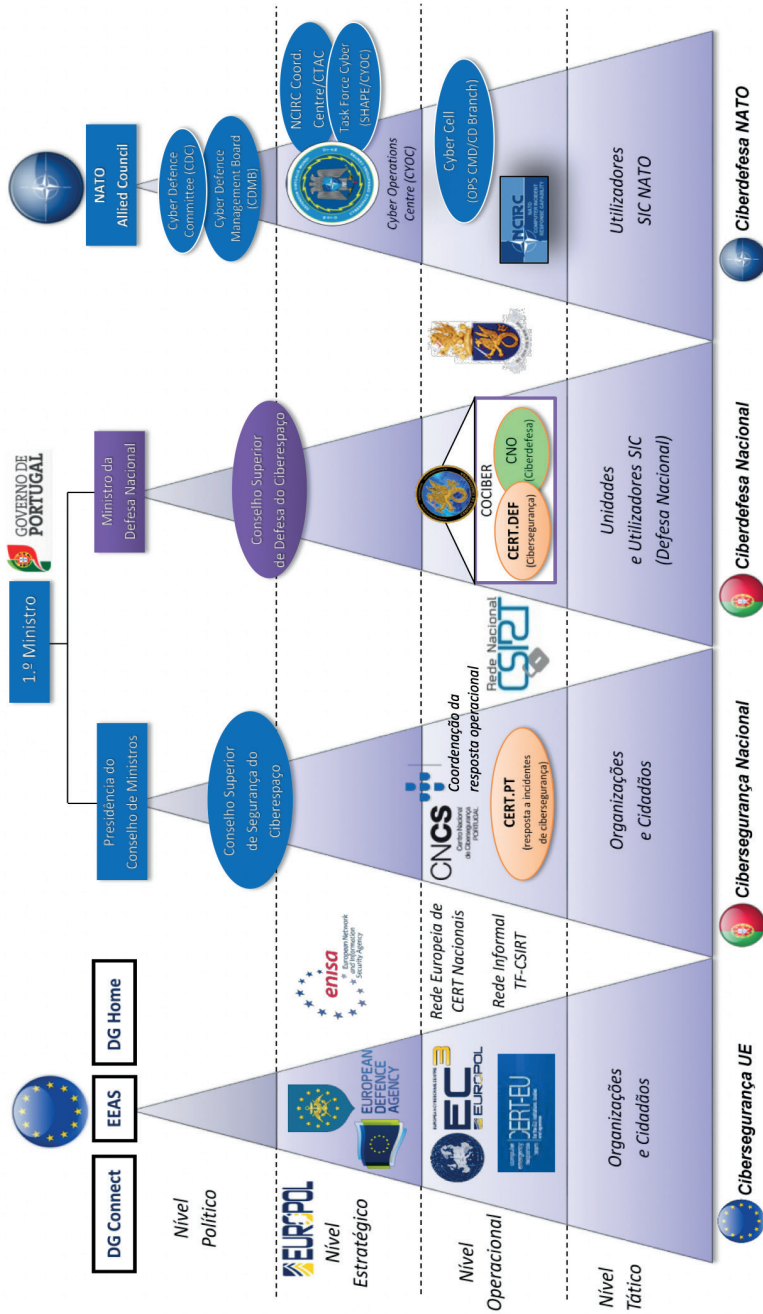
Nível Político

Nível Estratégico

Nível Operacional

Nível Tático

DG Connect

EEAS

DG Home

EUROPOL

EUROPEAN DEFENCE AGENCY

enisa
European Network and Information Security Agency

EC3 EUROPOL

CERT-EU

Rede Europeia de CERT Nacionais

Rede Informal TF-CSIRT

Organizações e Cidadãos

Cibersegurança UE

1.º Ministro

GOVERNO DE PORTUGAL

Presidência do Conselho de Ministros

Conselho Superior de Segurança do Ciberespaço

CNCS
Centro Nacional de Cibersegurança PORTUGAL

Coordenação da resposta operacional

CERT.PT
(resposta a incidentes de cibersegurança)

Rede Nacional CSIRT

Organizações e Cidadãos

Cibersegurança Nacional

Ministro da Defesa Nacional

Conselho Superior de Defesa do Ciberespaço

COCIBER

CERT.DEF
(Cibersegurança)

CNO
(Ciberdefesa)

Unidades e Utilizadores SIC (Defesa Nacional)

Ciberdefesa Nacional

NATO Allied Council

Cyber Defence Committee (CDC)

Cyber Defence Management Board (CDMB)

NCIRC Coord. Centre/CTAC

Task Force Cyber (SHAPE/CYOC)

Cyber Operations Centre (CYOC)

Cyber Cell (OPS CMD/CD Branch)

NCIRC

Utilizadores SIC NATO

Ciberdefesa NATO